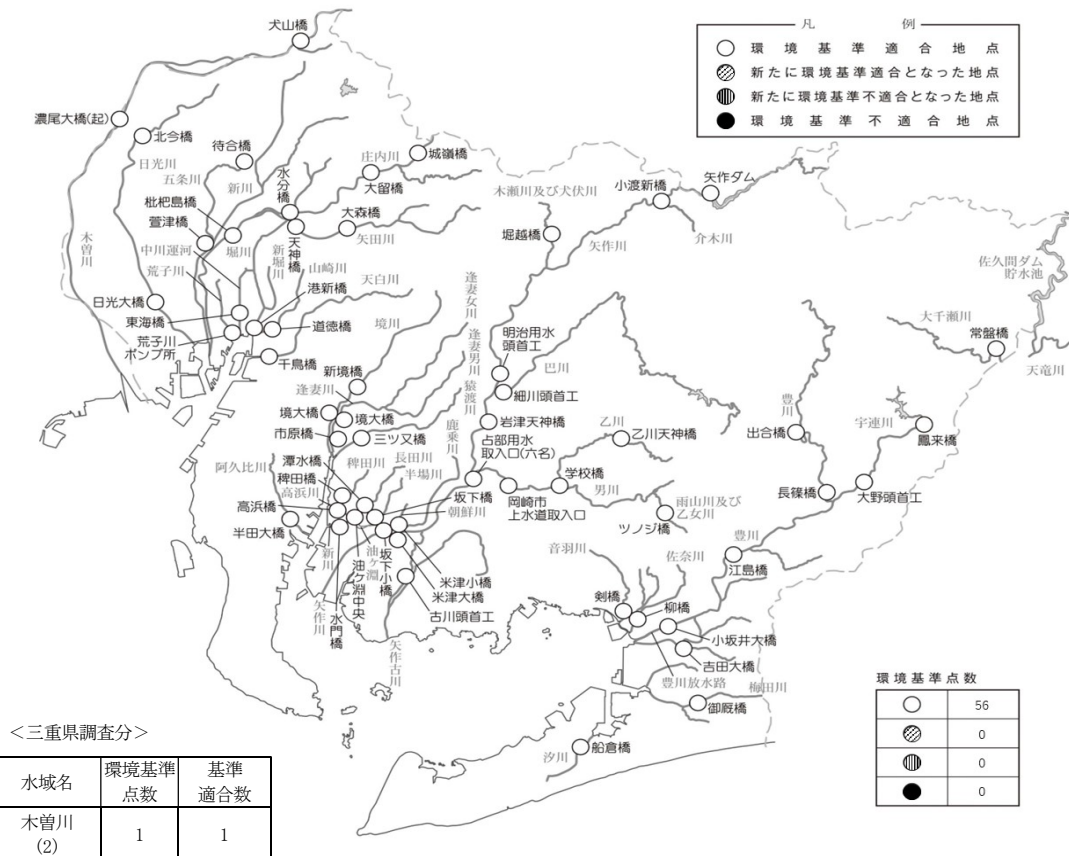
凡　例
○ 環境基準適合地点
新たに環境基準適合となった地点
新たに環境基準不適合となった地点
● 環境基準不適合地点

犬山橋
濃尾大橋(起)
北今橋
待合橋
日光川
五条川
新川
水分橋
庄内川
城嶺橋
大留橋
木瀬川及び犬伏川
小渡新橋
矢作ダム
枇杷島橋
萱津橋
中川運河
堀川
新堀川
天神橋
大森橋
矢田川
堀越橋
矢作川
介木川
木曽川
荒子川
山崎川
天白川
逢妻女川
佐久間ダム貯水池
日光大橋
港新橋
東海橋
荒子川ポンプ所
道徳橋
境川
逢妻男川
明治用水頭首工
大千瀬川
常盤橋
千鳥橋
新境橋
巴川
細川頭首工
天竜川
逢妻川
猿渡川
豊川
宇連川
境大橋
境大橋
鹿乗川
岩津天神橋
乙川
市原橋
三ツ又橋
占部用水取入口(六名)
乙川天神橋
出合橋
鳳来橋
阿久比川
潭水橋
稗田川
長田川
半場川
学校橋
稗田橋
高浜川
坂下橋
男川
長篠橋
大野頭首工
高浜橋
朝鮮川
岡崎市上水道取入口
雨山川及び乙女川
半田大橋
ツノジ橋
新川
油ヶ淵
坂下小橋
豊川
音羽川
佐奈川
江島橋
米津小橋
米津大橋
油ヶ淵中央
古川頭首工
剣橋
柳橋
矢作川
水門橋
矢作古川
小坂井大橋
吉田大橋
豊川放水路
梅田川
御厩橋
汐川
船倉橋

環境基準点数
| | |
|---|---|
| ○ | 56 |
| | 0 |
| | 0 |
| ● | 0 |

<三重県調査分>
| 水域名 | 環境基準点数 | 基準適合数 |
|---|---|---|
| 木曽川 (2) | 1 | 1 |